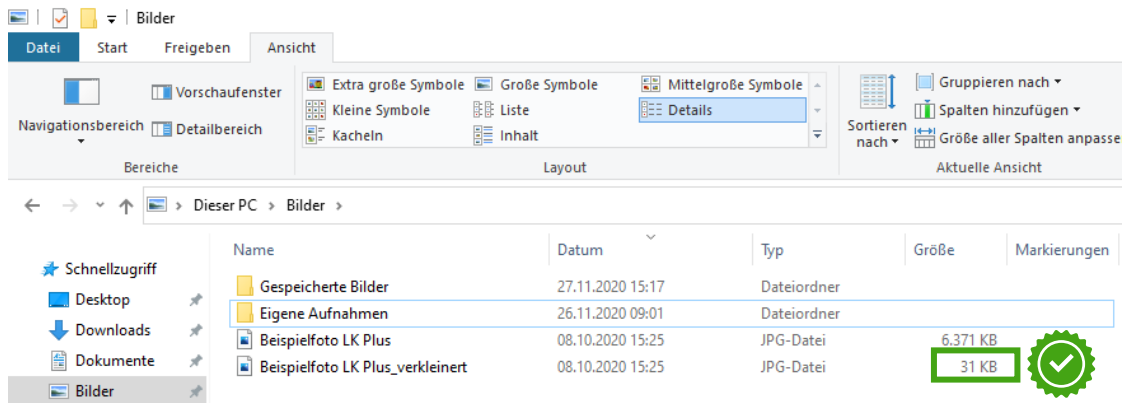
Bilder

Datei | Start | Freigeben | Ansicht

Navigationsbereich
Vorschaufenster
Detailbereich
Bereiche

Extra große Symbole | Große Symbole | Mittelgroße Symbole
Kleine Symbole | Liste | Details
Kacheln | Inhalt
Layout

Sortieren nach
Gruppieren nach
Spalten hinzufügen
Größe aller Spalten anpasse
Aktuelle Ansicht

Dieser PC > Bilder >

Schnellzugriff
Desktop
Downloads
Dokumente
Bilder

| Name | Datum | Typ | Größe | Markierungen |
|---|---|---|---|---|
| Gespeicherte Bilder | 27.11.2020 15:17 | Dateiordner | | |
| Eigene Aufnahmen | 26.11.2020 09:01 | Dateiordner | | |
| Beispielfoto LK Plus | 08.10.2020 15:25 | JPG-Datei | 6.371 KB | |
| Beispielfoto LK Plus_verkleinert | 08.10.2020 15:25 | JPG-Datei | 31 KB | |